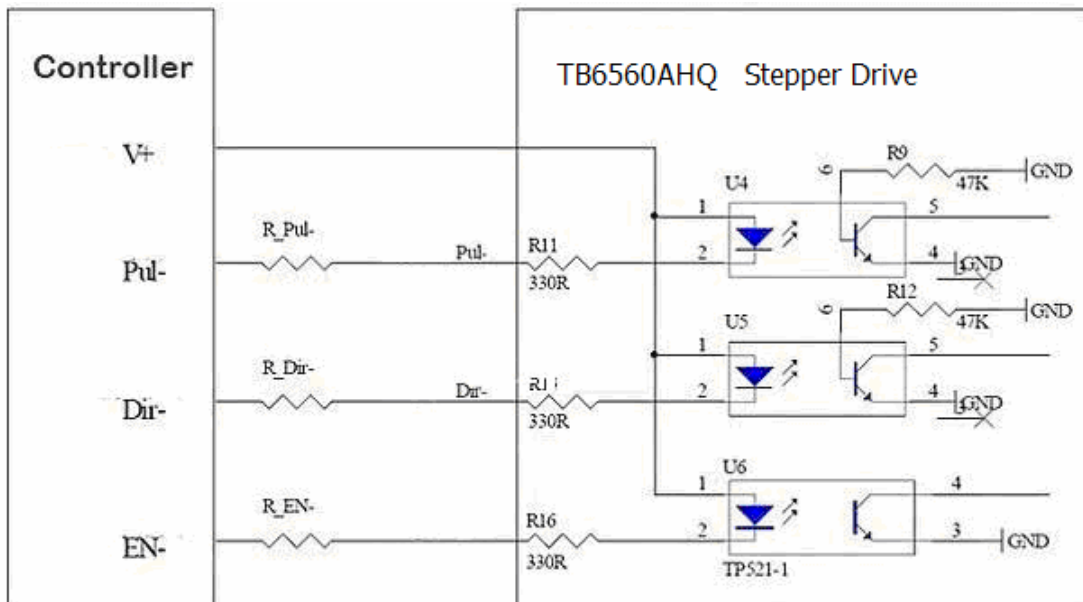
Controller

TB6560AHQ Stepper Drive

V+

R_Pul-

Pul-

Pul-

R11

330R

U4

1

2

6

R9

47K

GND

5

4

GND

R_Dir-

Dir-

Dir-

R1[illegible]

330R

U5

1

2

6

R12

47K

GND

5

4

GND

R_EN-

EN-

R16

330R

U6

1

2

TP521-1

4

3

GND